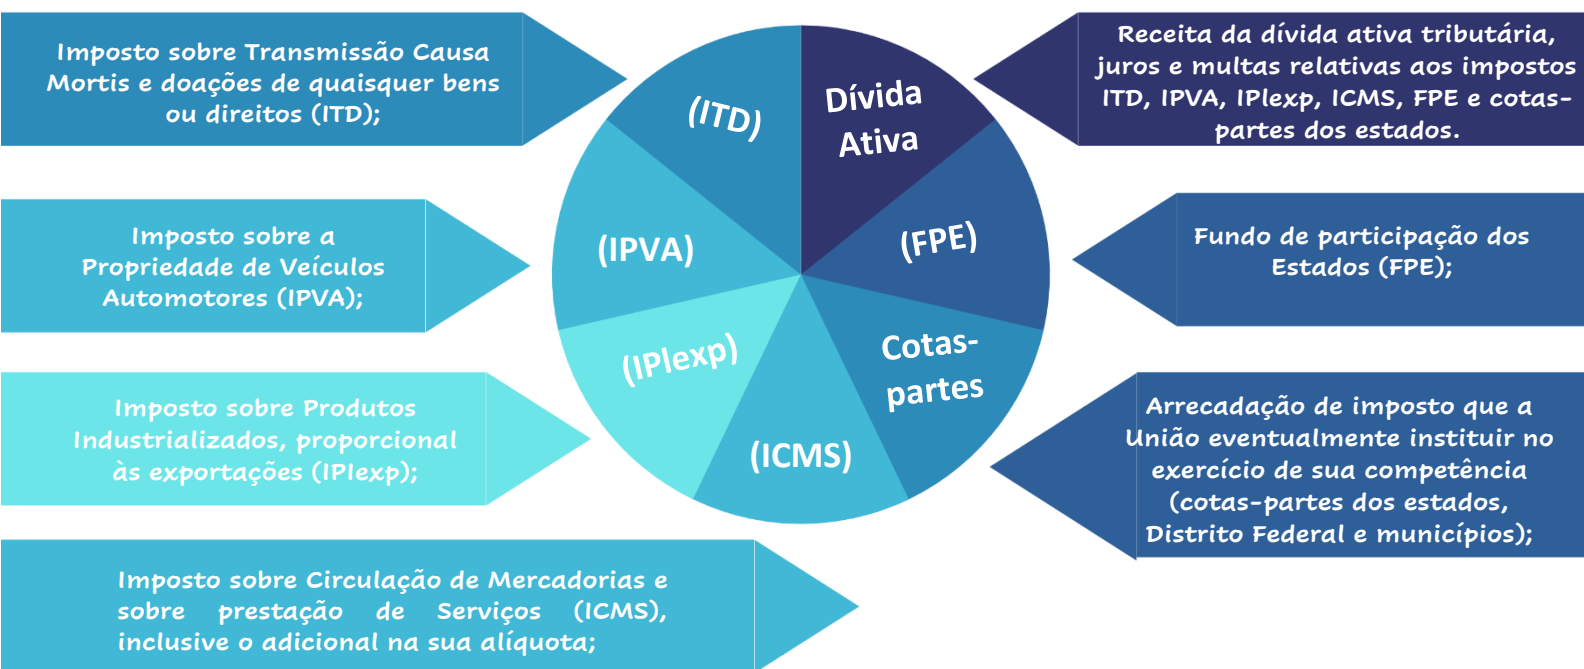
Imposto sobre Transmissão Causa Mortis e doações de quaisquer bens ou direitos (ITD);

Receita da dívida ativa tributária, juros e multas relativas aos impostos ITD, IPVA, IPIexp, ICMS, FPE e cotas-partes dos estados.

(ITD)

Dívida Ativa

(IPVA)

(FPE)

(IPIexp)

Cotas-partes

(ICMS)

Imposto sobre a Propriedade de Veículos Automotores (IPVA);

Fundo de participação dos Estados (FPE);

Imposto sobre Produtos Industrializados, proporcional às exportações (IPIexp);

Arrecadação de imposto que a União eventualmente instituir no exercício de sua competência (cotas-partes dos estados, Distrito Federal e municípios);

Imposto sobre Circulação de Mercadorias e sobre prestação de Serviços (ICMS), inclusive o adicional na sua alíquota;